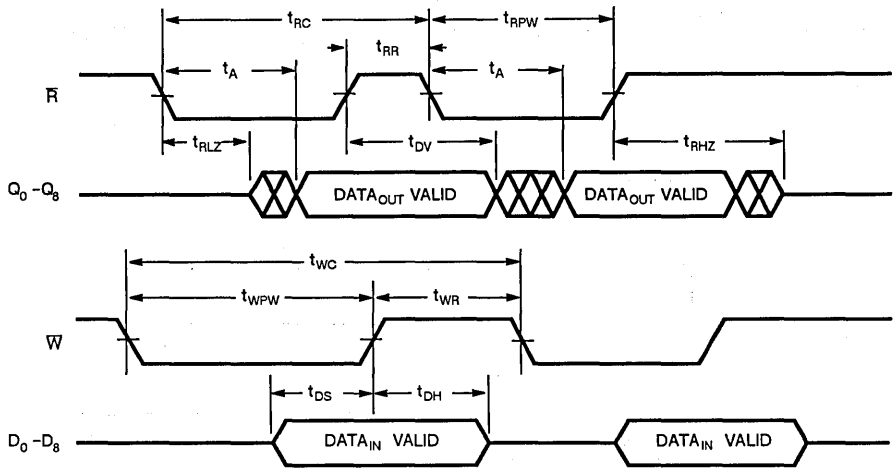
$t_{RC}$

$t_{RPW}$

$t_{RR}$

$t_A$

$t_A$

$\overline{R}$

$t_{RLZ}$

$t_{DV}$

$t_{RHZ}$

$Q_0 - Q_8$

DATA$_{OUT}$ VALID

DATA$_{OUT}$ VALID

$t_{WC}$

$t_{WPW}$

$t_{WR}$

$\overline{W}$

$t_{DS}$

$t_{DH}$

$D_0 - D_8$

DATA$_{IN}$ VALID

DATA$_{IN}$ VALID